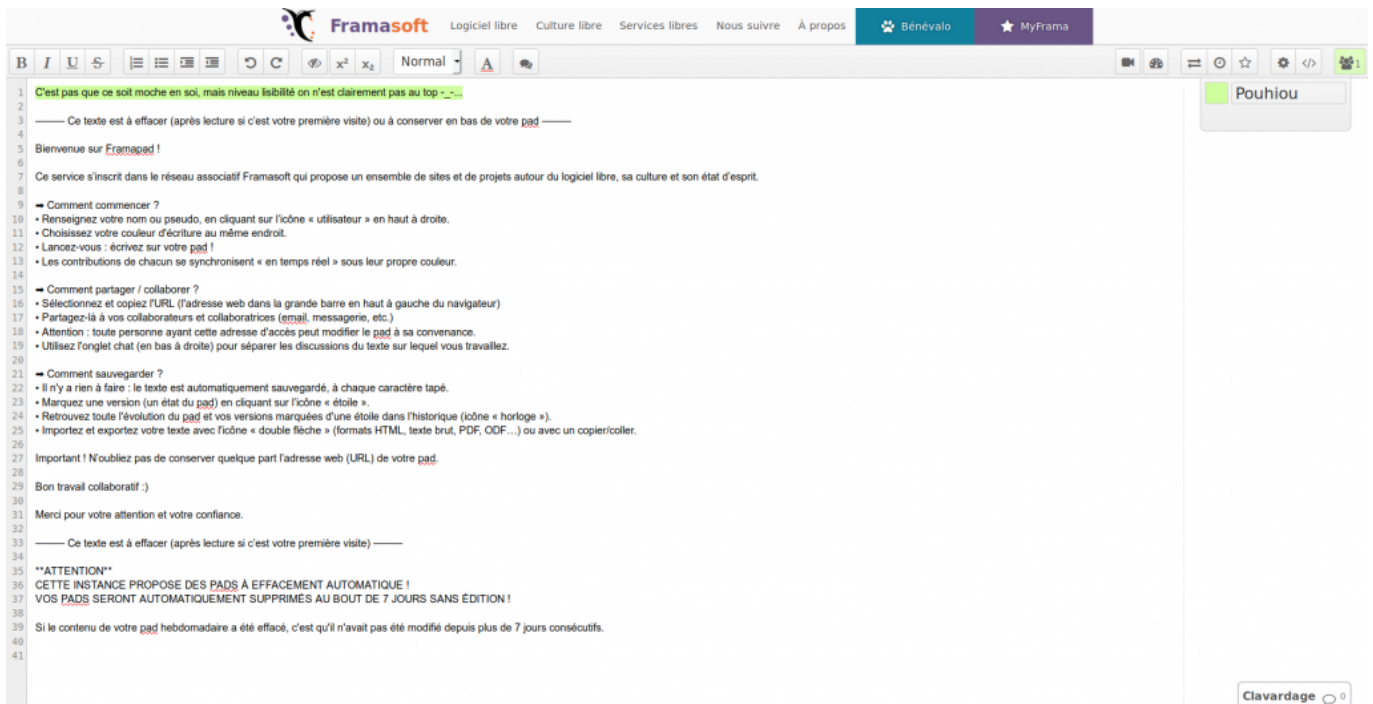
Framasoft Logiciel libre Culture libre Services libres Nous suivre À propos Bénévalo MyFrama

B I U S Normal A

1

Pouhiou

1 C'est pas que ce soit moche en soi, mais niveau lisibilité on n'est clairement pas au top -_-...
2
3 ——— Ce texte est à effacer (après lecture si c'est votre première visite) ou à conserver en bas de votre pad ———
4
5 Bienvenue sur Framapad !
6
7 Ce service s'inscrit dans le réseau associatif Framasoft qui propose un ensemble de sites et de projets autour du logiciel libre, sa culture et son état d'esprit.
8
9 ➡ Comment commencer ?
10 • Renseignez votre nom ou pseudo, en cliquant sur l'icône « utilisateur » en haut à droite.
11 • Choisissez votre couleur d'écriture au même endroit.
12 • Lancez-vous : écrivez sur votre pad !
13 • Les contributions de chacun se synchronisent « en temps réel » sous leur propre couleur.
14
15 ➡ Comment partager / collaborer ?
16 • Sélectionnez et copiez l'URL (l'adresse web dans la grande barre en haut à gauche du navigateur)
17 • Partagez-là à vos collaborateurs et collaboratrices (email, messagerie, etc.)
18 • Attention : toute personne ayant cette adresse d'accès peut modifier le pad à sa convenance.
19 • Utilisez l'onglet chat (en bas à droite) pour séparer les discussions du texte sur lequel vous travaillez.
20
21 ➡ Comment sauvegarder ?
22 • Il n'y a rien à faire : le texte est automatiquement sauvegardé, à chaque caractère tapé.
23 • Marquez une version (un état du pad) en cliquant sur l'icône « étoile ».
24 • Retrouvez toute l'évolution du pad et vos versions marquées d'une étoile dans l'historique (icône « horloge »).
25 • Importez et exportez votre texte avec l'icône « double flèche » (formats HTML, texte brut, PDF, ODF…) ou avec un copier/coller.
26
27 Important ! N'oubliez pas de conserver quelque part l'adresse web (URL) de votre pad.
28
29 Bon travail collaboratif :)
30
31 Merci pour votre attention et votre confiance.
32
33 ——— Ce texte est à effacer (après lecture si c'est votre première visite) ———
34
35 **ATTENTION**
36 CETTE INSTANCE PROPOSE DES PADS À EFFACEMENT AUTOMATIQUE !
37 VOS PADS SERONT AUTOMATIQUEMENT SUPPRIMÉS AU BOUT DE 7 JOURS SANS ÉDITION !
38
39 Si le contenu de votre pad hebdomadaire a été effacé, c'est qu'il n'avait pas été modifié depuis plus de 7 jours consécutifs.
40
41

Clavardage 0